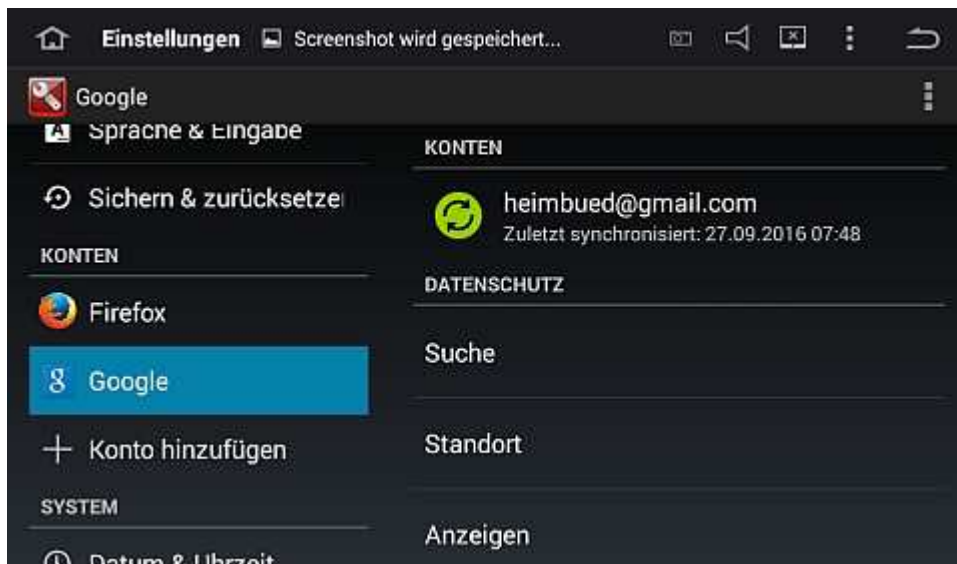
Einstellungen Screenshot wird gespeichert...

Google

Sprache & Eingabe

Sichern & zurücksetze

KONTEN

Firefox

Google

Konto hinzufügen

SYSTEM

Datum & Uhrzeit

KONTEN

heimbued@gmail.com
Zuletzt synchronisiert: 27.09.2016 07:48

DATENSCHUTZ

Suche

Standort

Anzeigen